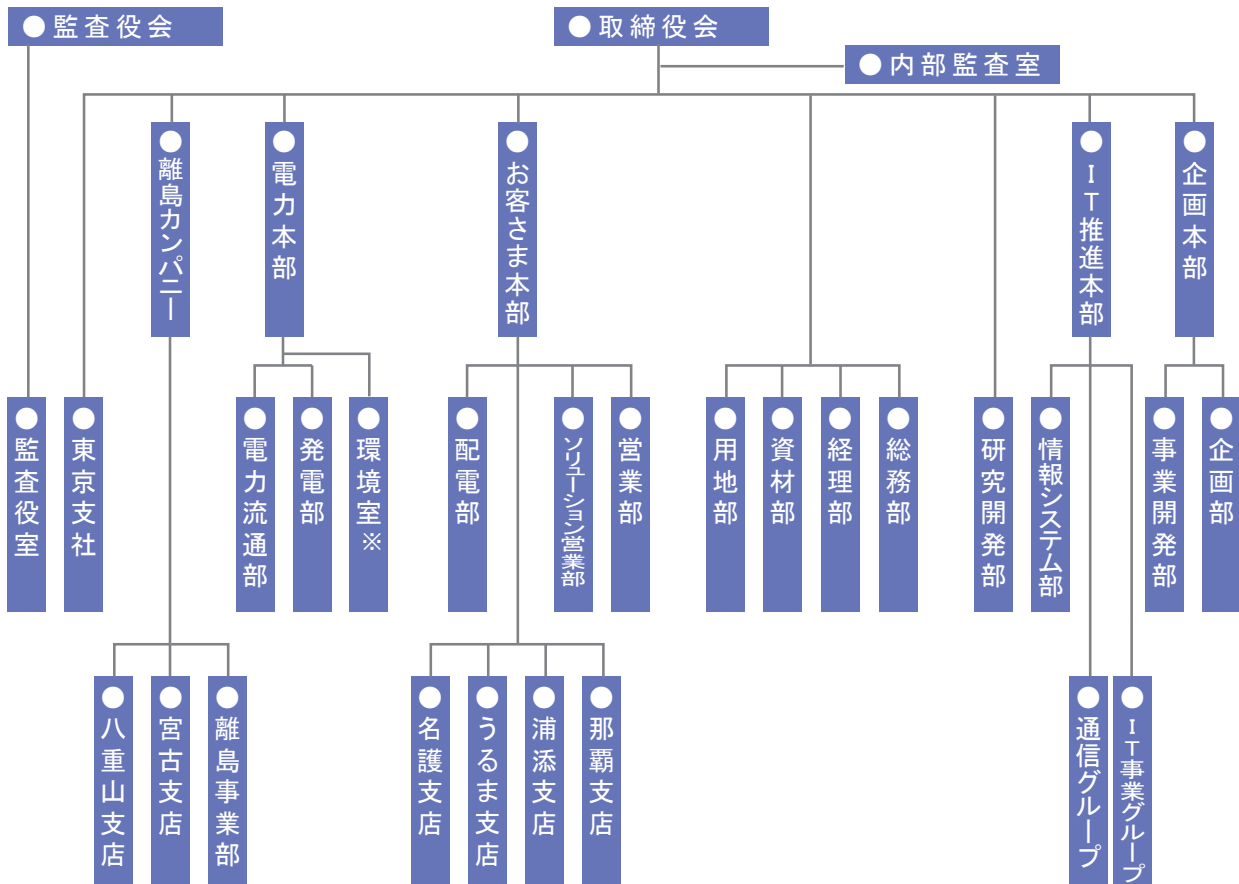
●監査役会
●取締役会
●内部監査室
●離島カンパニー
●電力本部
●お客さま本部
●IT推進本部
●企画本部
●監査役室
●東京支社
●電力流通部
●発電部
●環境室※
●配電部
●ソリューション営業部
●営業部
●用地部
●資材部
●経理部
●総務部
●研究開発部
●情報システム部
●事業開発部
●企画部
●八重山支店
●宮古支店
●離島事業部
●名護支店
●うるま支店
●浦添支店
●那覇支店
●通信グループ
●IT事業グループ